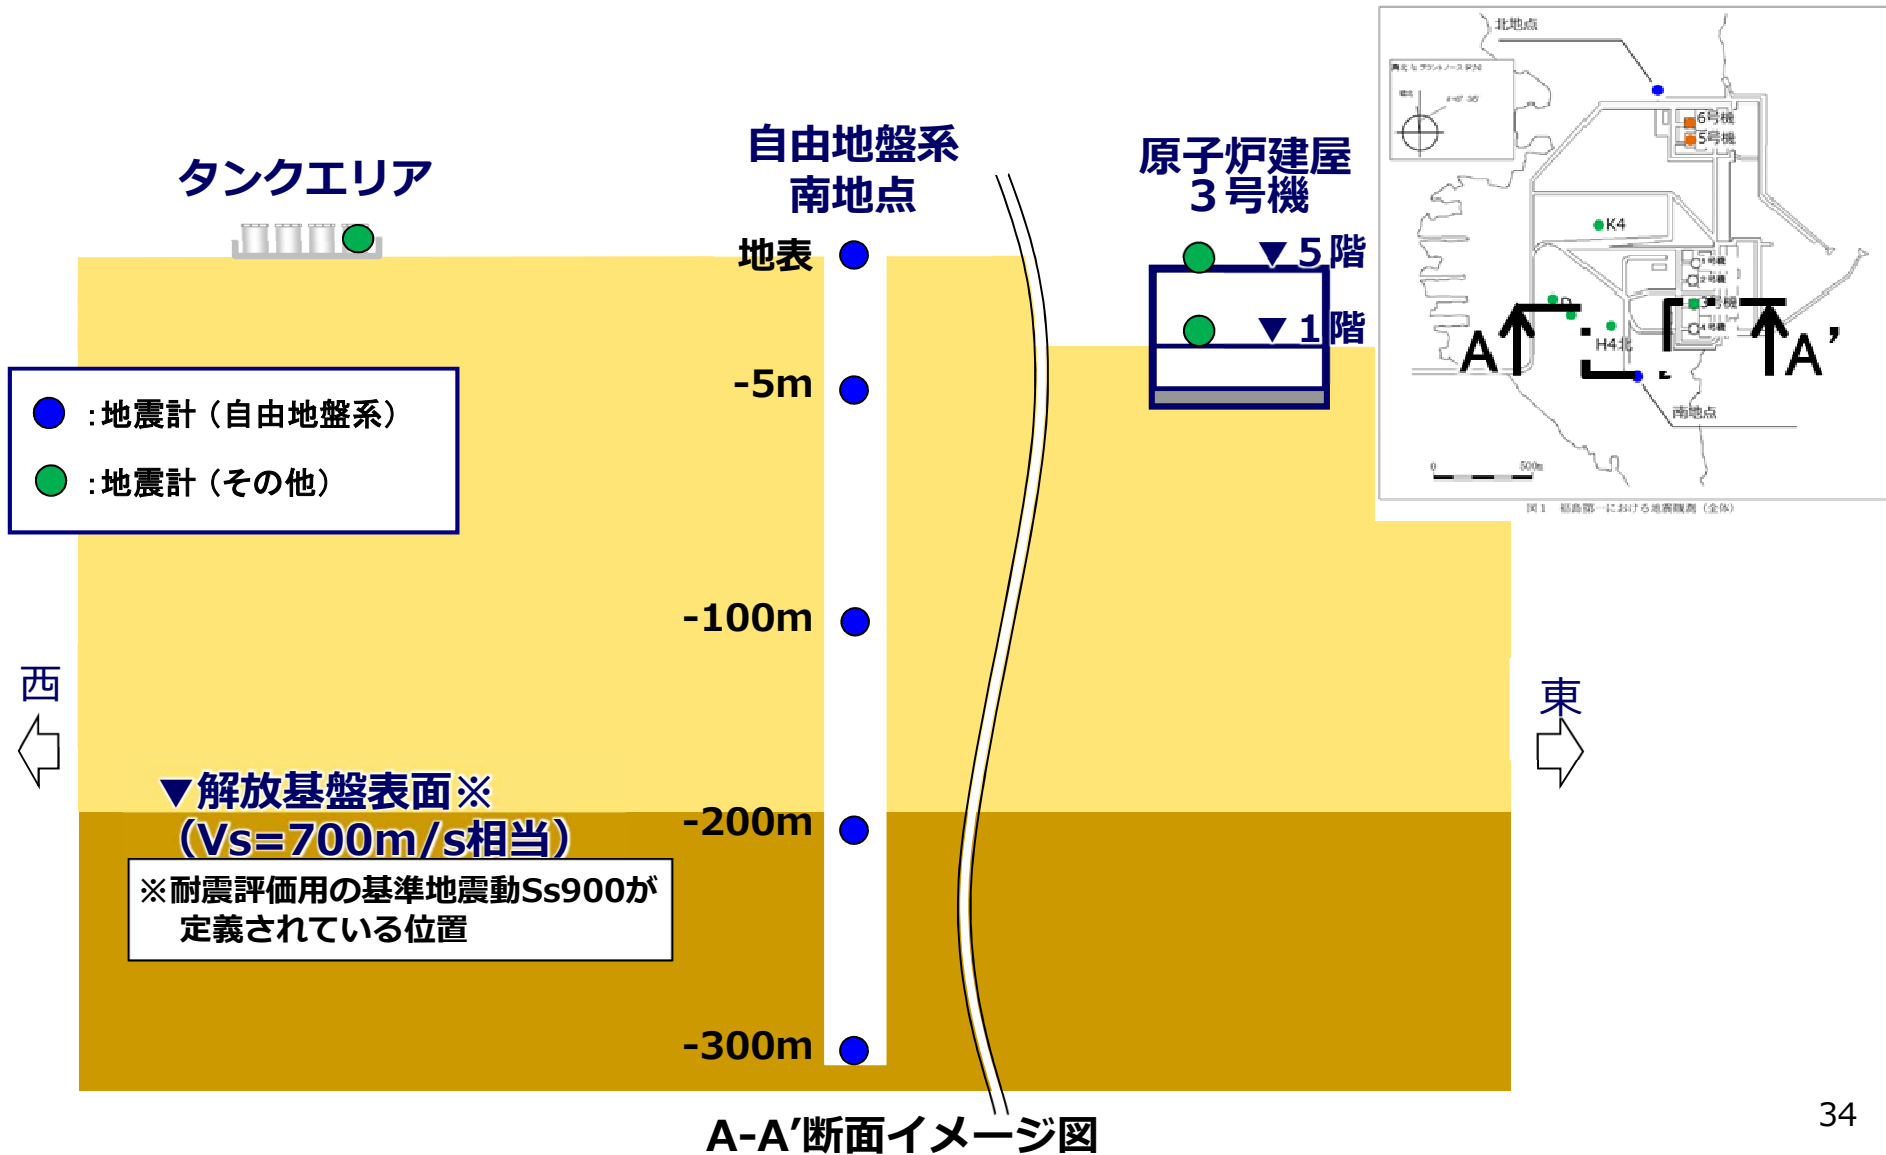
タンクエリア

自由地盤系
南地点

原子炉建屋
３号機

地表

▼５階

▼１階

-5m

●：地震計（自由地盤系）

●：地震計（その他）

-100m

西

東

▼解放基盤表面※
（Vs=700m/s相当）

-200m

※耐震評価用の基準地震動Ss900が
定義されている位置

-300m

A-A'断面イメージ図

北地点

6号機

5号機

K4

H4北

A

A'

南地点

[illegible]

34